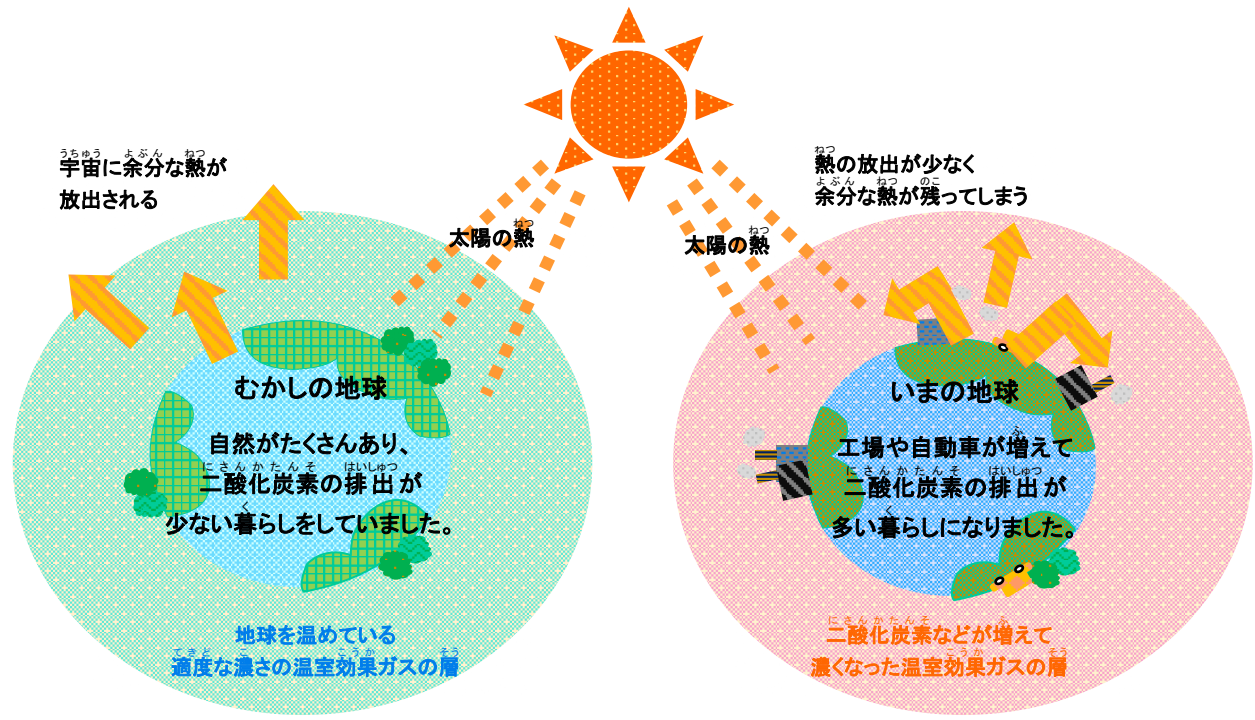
宇宙に余分な熱が
放出される

太陽の熱

太陽の熱

熱の放出が少なく
余分な熱が残ってしまう

むかしの地球

自然がたくさんあり、
二酸化炭素の排出が
少ない暮らしをしていました。

いまの地球

工場や自動車が増えて
二酸化炭素の排出が
多い暮らしになりました。

地球を温めている
適度な濃さの温室効果ガスの層

二酸化炭素などが増えて
濃くなった温室効果ガスの層